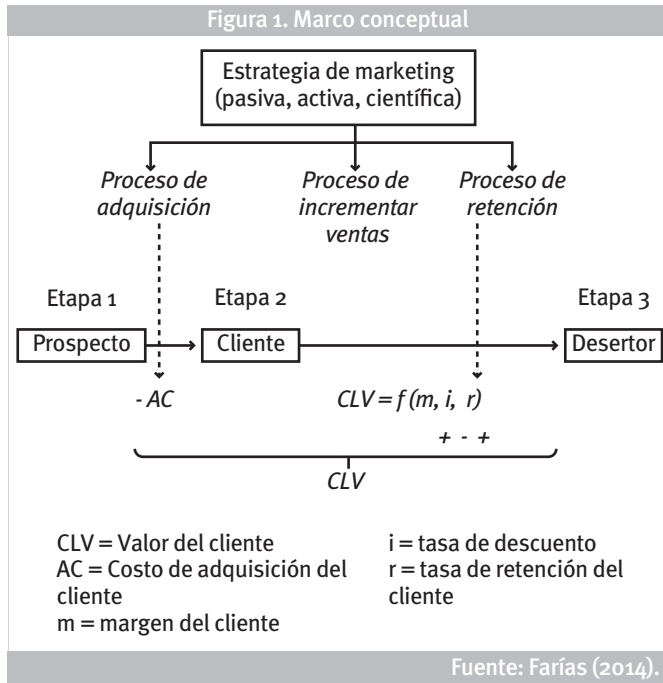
Figura 1. Marco conceptual

Estrategia de marketing (pasiva, activa, científica)

Proceso de adquisición

Proceso de incrementar ventas

Proceso de retención

Etapa 1

Etapa 2

Etapa 3

Prospecto

Cliente

Desertor

- AC

CLV = f (m, i, r)

+ - +

CLV

CLV = Valor del cliente
AC = Costo de adquisición del cliente
m = margen del cliente

i = tasa de descuento
r = tasa de retención del cliente

Fuente: Farías (2014).